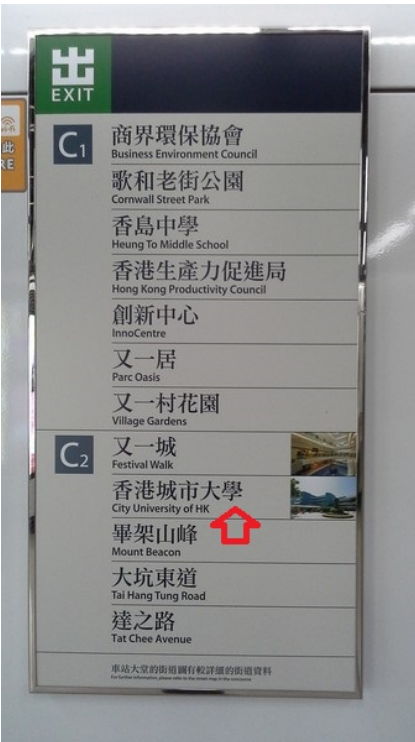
出
EXIT

C1
商界環保協會
Business Environment Council
歌和老街公園
Cornwall Street Park
香島中學
Heung To Middle School
香港生產力促進局
Hong Kong Productivity Council
創新中心
InnoCentre
又一居
Parc Oasis
又一村花園
Village Gardens

C2
又一城
Festival Walk
香港城市大學
City University of HK
畢架山峰
Mount Beacon
大坑東道
Tai Hang Tung Road
達之路
Tat Chee Avenue

車站大堂的街道圖有較詳細的街道資料
For further information, please refer to the street map in the concourse